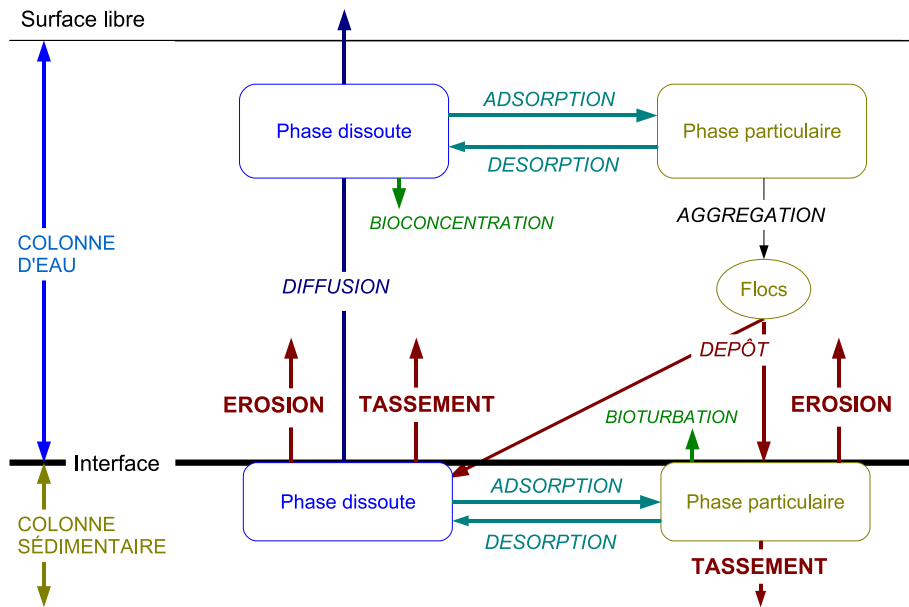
Surface libre

COLONNE D'EAU

Phase dissoute

ADSORPTION

DESORPTION

Phase particulaire

BIOCONCENTRATION

AGGREGATION

Flocs

DIFFUSION

DEPÔT

EROSION

TASSEMENT

BIOTURBATION

EROSION

Interface

COLONNE SÉDIMENTAIRE

Phase dissoute

ADSORPTION

DESORPTION

Phase particulaire

TASSEMENT